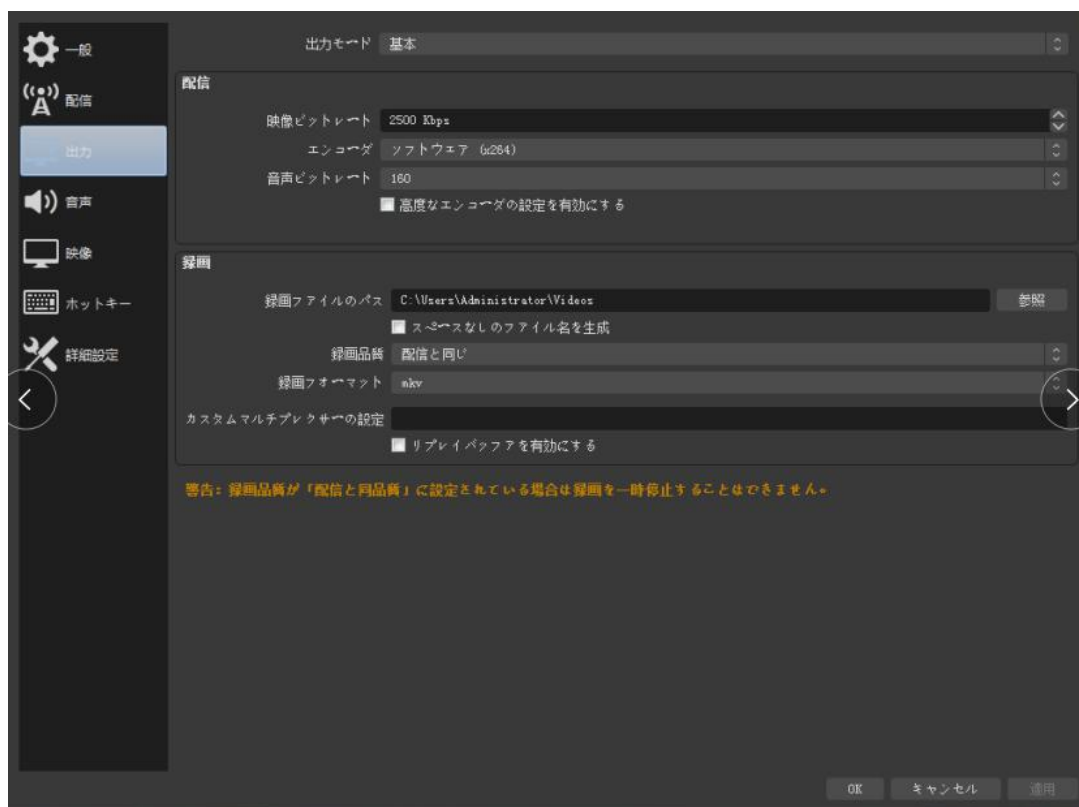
一般
配信
出力
音声
映像
ホットキー
詳細設定

出力モード 基本

配信
映像ビットレート 2500 Kbps
エンコーダ ソフトウエア (x264)
音声ビットレート 160
高度なエンコーダの設定を有効にする

録画
録画ファイルのパス C:\Users\Administrator\Videos 参照
スペースなしのファイル名を生成
録画品質 配信と同じ
録画フォーマット mkv
カスタムマルチプレクサーの設定
リプレイバッファを有効にする

警告: 録画品質が「配信と同品質」に設定されている場合は録画を一時停止することはできません。

OK キャンセル 適用